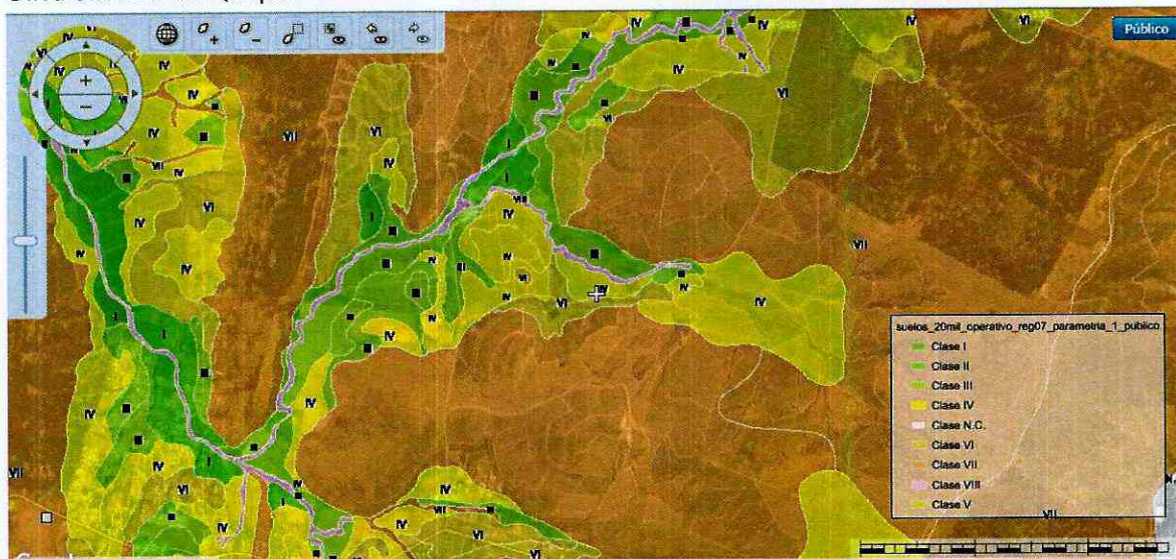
Público

suelos_20mil_operativo_reg07_parametria_1_publico
Clase I
Clase II
Clase III
Clase IV
Clase N.C.
Clase VI
Clase VII
Clase VIII
Clase V

IV IV VI IV VI IV VII VI IV VI IV I VI VII I IV IV IV IV VI VI IV VII IV VI IV IV VI VII VI IV VI VI IV VII VII VII VII